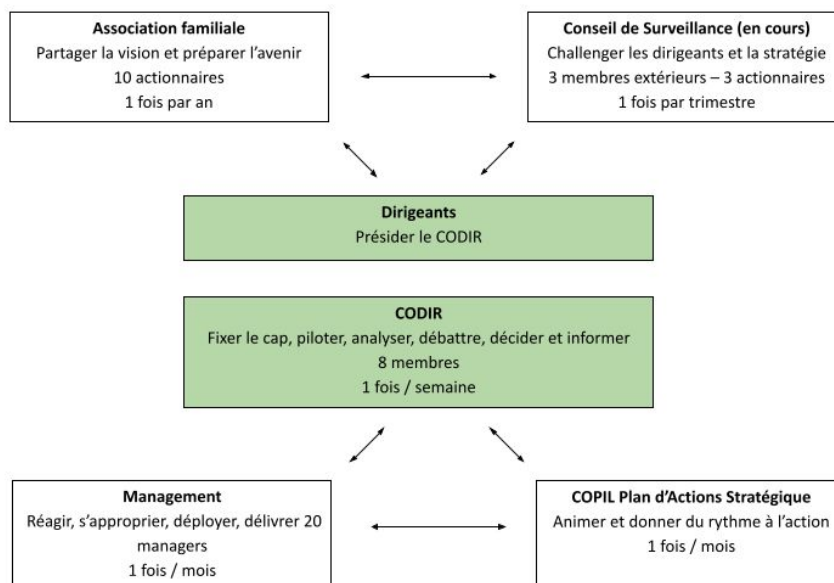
**Association familiale**
Partager la vision et préparer l'avenir
10 actionnaires
1 fois par an

**Conseil de Surveillance (en cours)**
Challenger les dirigeants et la stratégie
3 membres extérieurs – 3 actionnaires
1 fois par trimestre

**Dirigeants**
Présider le CODIR

**CODIR**
Fixer le cap, piloter, analyser, débattre, décider et informer
8 membres
1 fois / semaine

**Management**
Réagir, s'approprier, déployer, délivrer 20 managers
1 fois / mois

**COPIL Plan d'Actions Stratégique**
Animer et donner du rythme à l'action
1 fois / mois